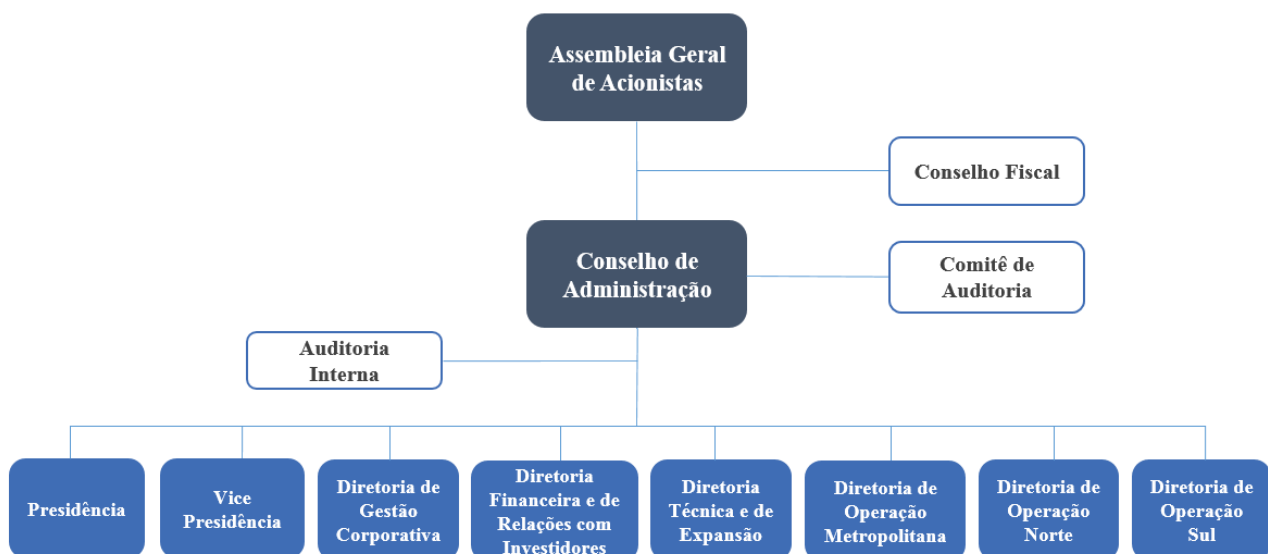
Assembleia Geral de Acionistas

Conselho Fiscal

Conselho de Administração

Comitê de Auditoria

Auditoria Interna

Presidência

Vice Presidência

Diretoria de Gestão Corporativa

Diretoria Financeira e de Relações com Investidores

Diretoria Técnica e de Expansão

Diretoria de Operação Metropolitana

Diretoria de Operação Norte

Diretoria de Operação Sul